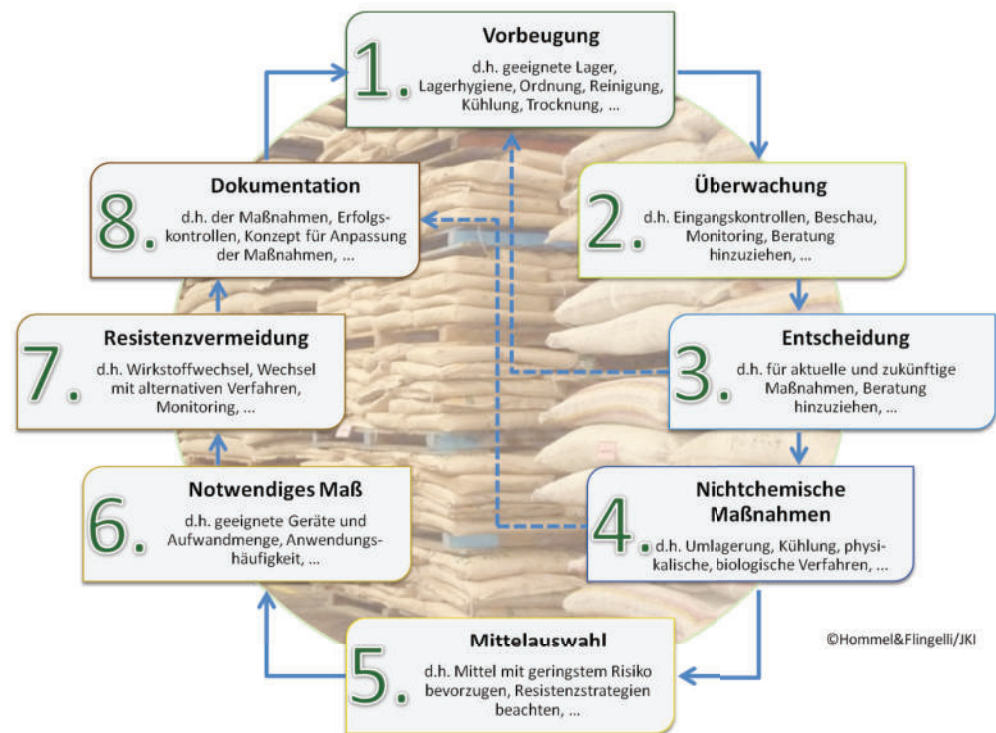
1. Vorbeugung
d.h. geeignete Lager, Lagerhygiene, Ordnung, Reinigung, Kühlung, Trocknung, ...

2. Überwachung
d.h. Eingangskontrollen, Beschau, Monitoring, Beratung hinzuziehen, ...

3. Entscheidung
d.h. für aktuelle und zukünftige Maßnahmen, Beratung hinzuziehen, ...

4. Nichtchemische Maßnahmen
d.h. Umlagerung, Kühlung, physikalische, biologische Verfahren, ...

5. Mittelauswahl
d.h. Mittel mit geringstem Risiko bevorzugen, Resistenzstrategien beachten, ...

6. Notwendiges Maß
d.h. geeignete Geräte und Aufwandmenge, Anwendungshäufigkeit, ...

7. Resistenzvermeidung
d.h. Wirkstoffwechsel, Wechsel mit alternativen Verfahren, Monitoring, ...

8. Dokumentation
d.h. der Maßnahmen, Erfolgskontrollen, Konzept für Anpassung der Maßnahmen, ...

©Hommel&Flingelli/JKI